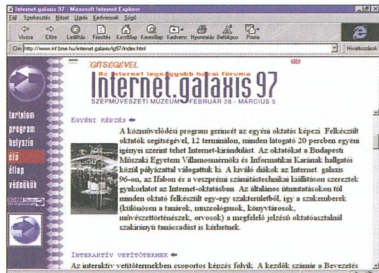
Internet galaxis 97 - Microsoft Internet Explorer
Fájl Szerkesztés Nézet Ugrás Kedvencek Súgó
Vissza Előre Leállítás Frissítés Kezdőlap Keresés Kedvenc Nyomtatás Betűkészl Posta
Cím http://www.inf.bme.hu/internet.galaxis/97/index.html
Hivatkozások

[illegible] SEGÉDVEL
Az Internet legnagyobb hazai fóruma
Internet.galaxis 97
SZÉPMŰVÉSZETI MÚZEUM FEBRUÁR 26 - MÁRCIUS 5

tartalom
program
helyszín
eló
étlap
védnökök

EGYÉNI KÉPZÉS
A közművelődési program gerincét az egyéni oktatás képezi. Felkészült oktatók segítségével, 12 terminálon, minden látogató 20 perces egyéni igénye szerint teheti Internet-kirándulást. Az oktatókat a Budapesti Műszaki Egyetem Villamosmérnöki és Informatikai Karának hallgatói közül pályázattal válogattuk ki. A kiváló diákok az Internet.galaxis 96-on, az Ifabon és a veszprémi számítástechnikai kiállításon szereztek gyakorlatot az Internet-oktatásban. Az általános útmutatáskon túl minden oktató felkészült egy-egy szakterületből, így a szakemberek (különösen a tanárok, muzeológusok, könyvtárosok, művészettörténészek, orvosok) a megfelelő jelzésű oktatócsaládnál szakirányú tanácsadást is kérhetnek.

INTERAKTÍV VETÍTŐTERMEK
Az interaktív vetítőtermekben csoportos képzés folyik. A kezdők számára a Bevezetés